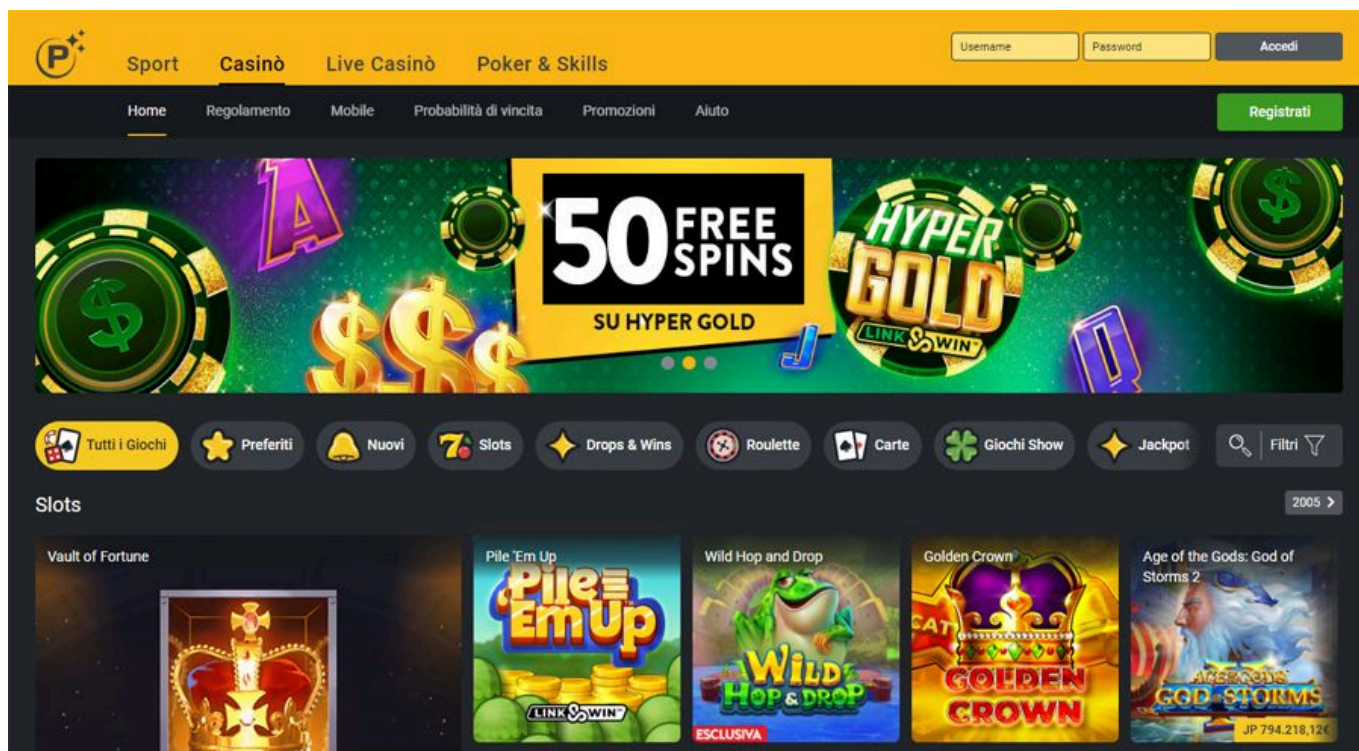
P

Sport Casinò Live Casinò Poker & Skills

Username Password Accedi

Home Regolamento Mobile Probabilità di vincita Promozioni Aiuto

Registrati

A

50 FREE SPINS

SU HYPER GOLD

HYPER GOLD LINK WIN

J Q

Tutti i Giochi Preferiti Nuovi Slots Drops & Wins Roulette Carte Giochi Show Jackpot Filtri

Slots

2005

Vault of Fortune

Pile 'Em Up

Pile Em Up

LINK WIN

Wild Hop and Drop

WILD HOP & DROP

ESCLUSIVA

Golden Crown

GOLDEN CROWN

Age of the Gods: God of Storms 2

AGE OF THE GODS GOD OF STORMS

JP 794.218,12€